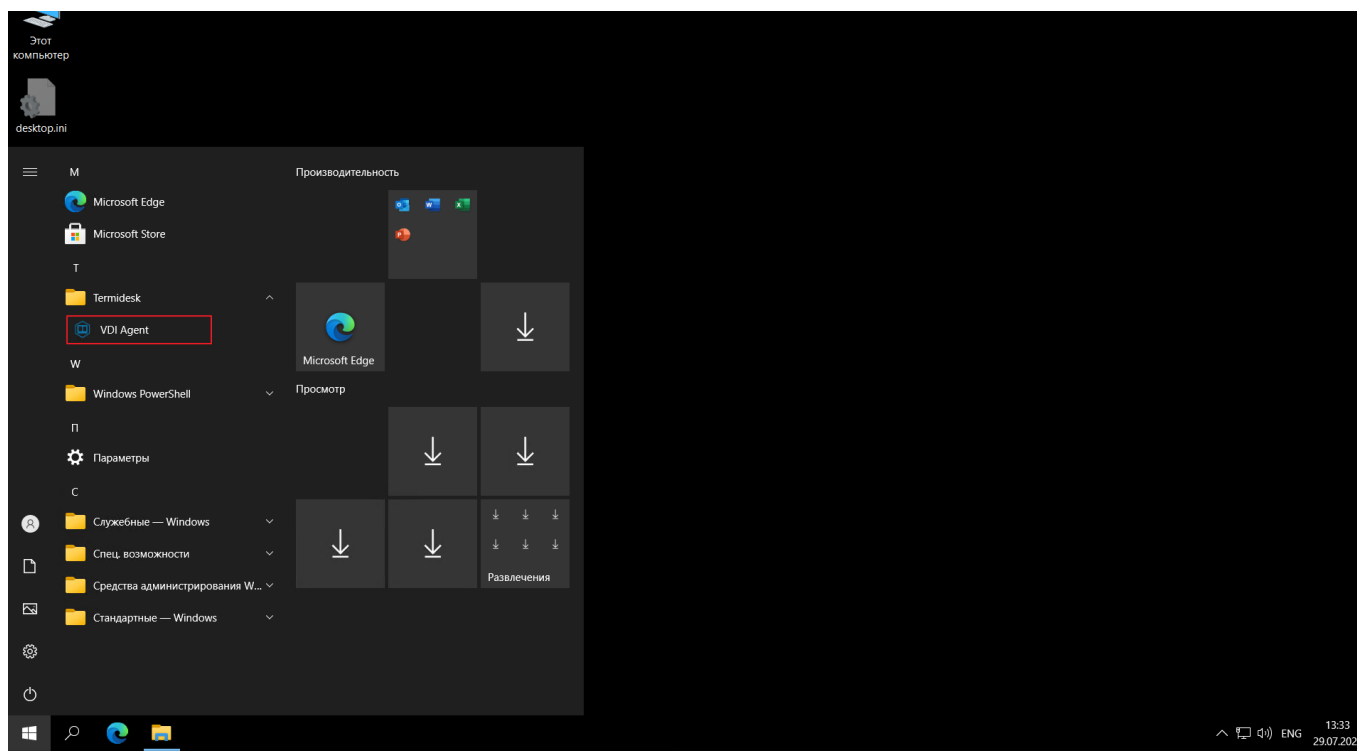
Этот компьютер

desktop.ini

M

Microsoft Edge

Microsoft Store

T

Termidesk

VDI Agent

W

Windows PowerShell

П

Параметры

С

Служебные — Windows

Спец. возможности

Средства администрирования W...

Стандартные — Windows

Производительность

Microsoft Edge

Просмотр

Развлечения

ENG 13:33 29.07.202